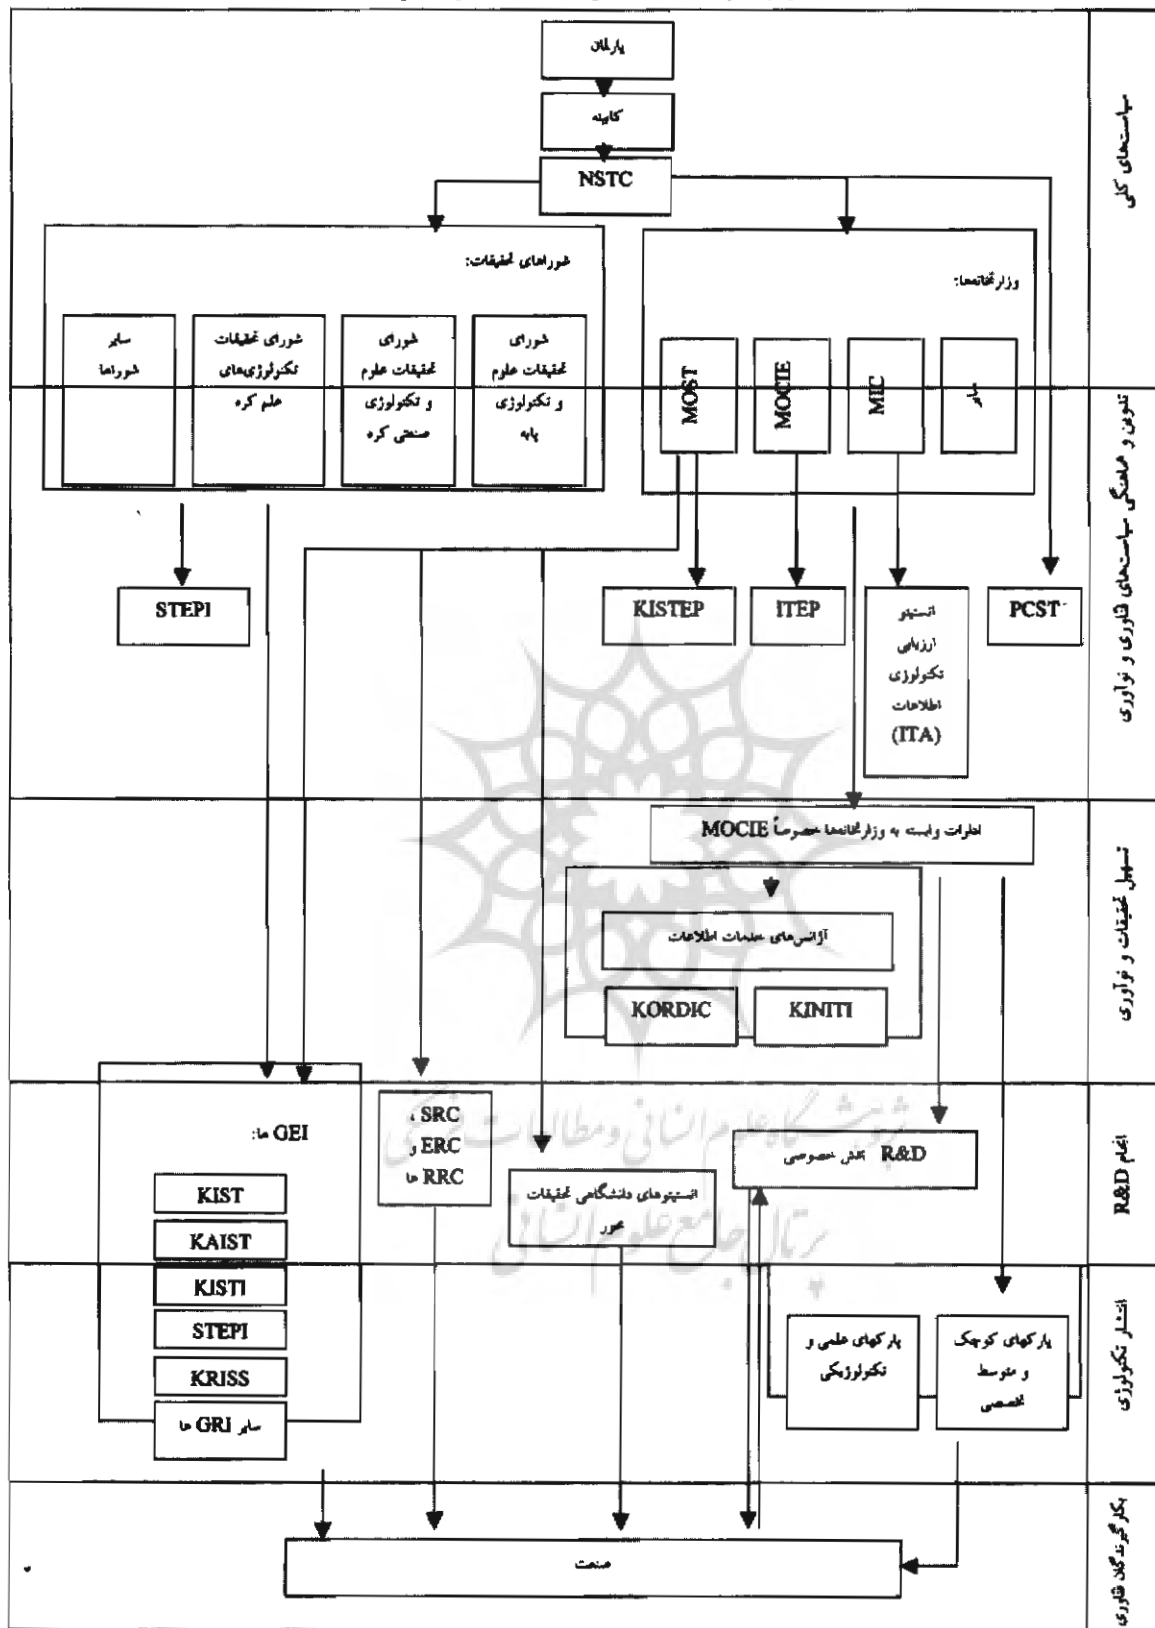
سیاست‌های کلی

پارلمان

کابینه

NSTC

شوراهای تحقیقات:

شورای تحقیقات علوم و تکنولوژی پایه

شورای تحقیقات علوم و تکنولوژی صنعتی کره

شورای تحقیقات تکنولوژی‌های علم کره

سایر شوراها

وزارتخانه‌ها:

MOST

MOCIE

MIC

سایر

تدوین و هماهنگی سیاست‌های فناوری و نوآوری

STEPI

KISTEP

ITEP

انستیتو ارزیابی تکنولوژی اطلاعات (ITA)

PCST

تسهیل تحقیقات و نوآوری

ادارات وابسته به وزارتخانه‌ها خصوصاً MOCIE

آژانس‌های خدمات اطلاعات

KORDIC

KINITI

انجام R&D

GEI ها:

KIST

KAIST

KISTI

STEPI

KRISS

سایر GRI ها

SRC، ERC و RRC ها

انستیتوهای دانشگاهی تحقیقات محور

R&D بخش خصوصی

انتشار تکنولوژی

پارکهای علمی و تکنولوژیکی

پارکهای کوچک و متوسط تخصصی

بکارگیرندگان فناوری

صنعت